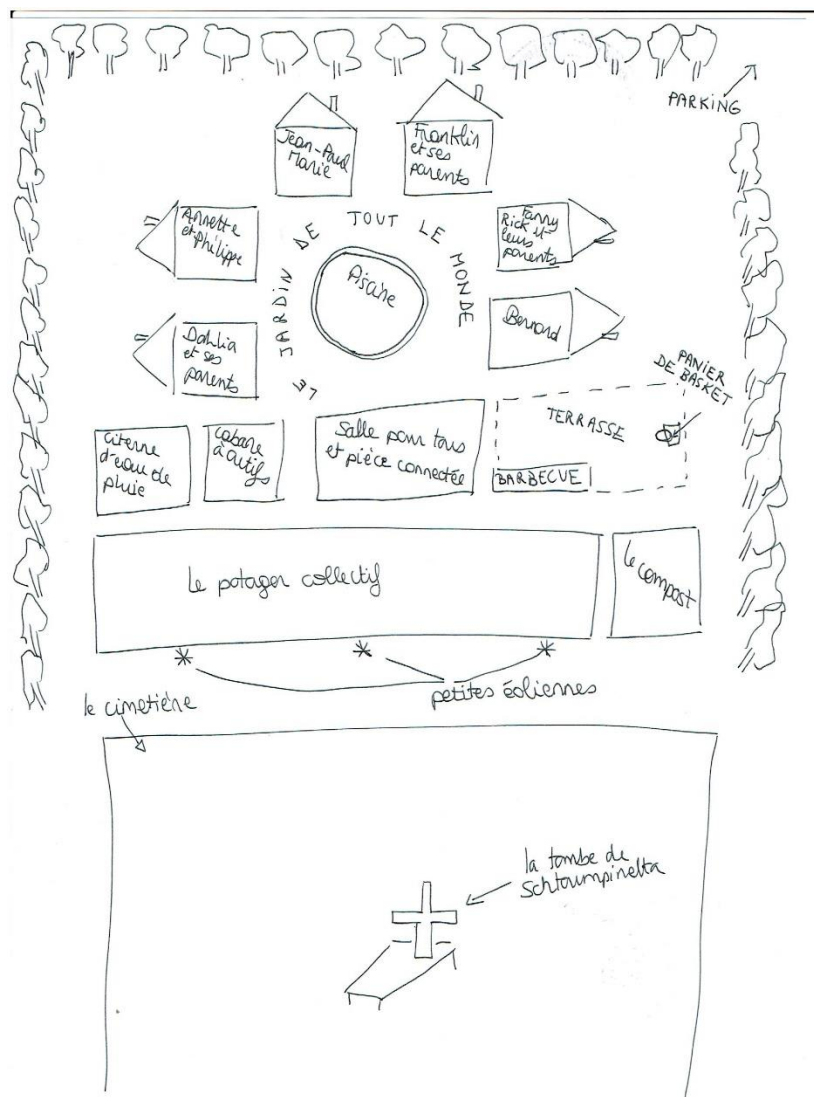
PARKING

Jean-Paul Marie

Franklin et ses parents

Annette et Philippe

LE JARDIN DE TOUT LE MONDE

Piscine

Fanny Rick et leurs parents

Bernard

Dahlia et ses parents

PANIER DE BASKET

TERRASSE

Citerne d'eau de pluie

Cabane à outils

Salle pour tous et pièce connectée

BARBECUE

Le potager collectif

Le compost

petites éoliennes

le cimetière

la tombe de Schtroumpfinette